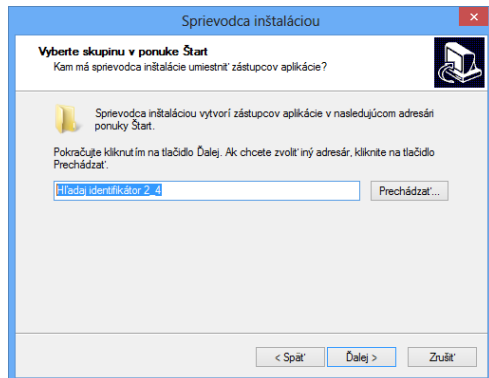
Sprievodca inštaláciou

Vyberte skupinu v ponuke Štart
Kam má sprievodca inštalácie umiestniť zástupcov aplikácie?

Sprievodca inštaláciou vytvorí zástupcov aplikácie v nasledujúcom adresári ponuky Štart.

Pokračujte kliknutím na tlačidlo Ďalej. Ak chcete zvoliť iný adresár, kliknite na tlačidlo Prechádzať.

Hľadaj identifikátor 2_4

Prechádzať...

< Späť

Ďalej >

Zrušiť